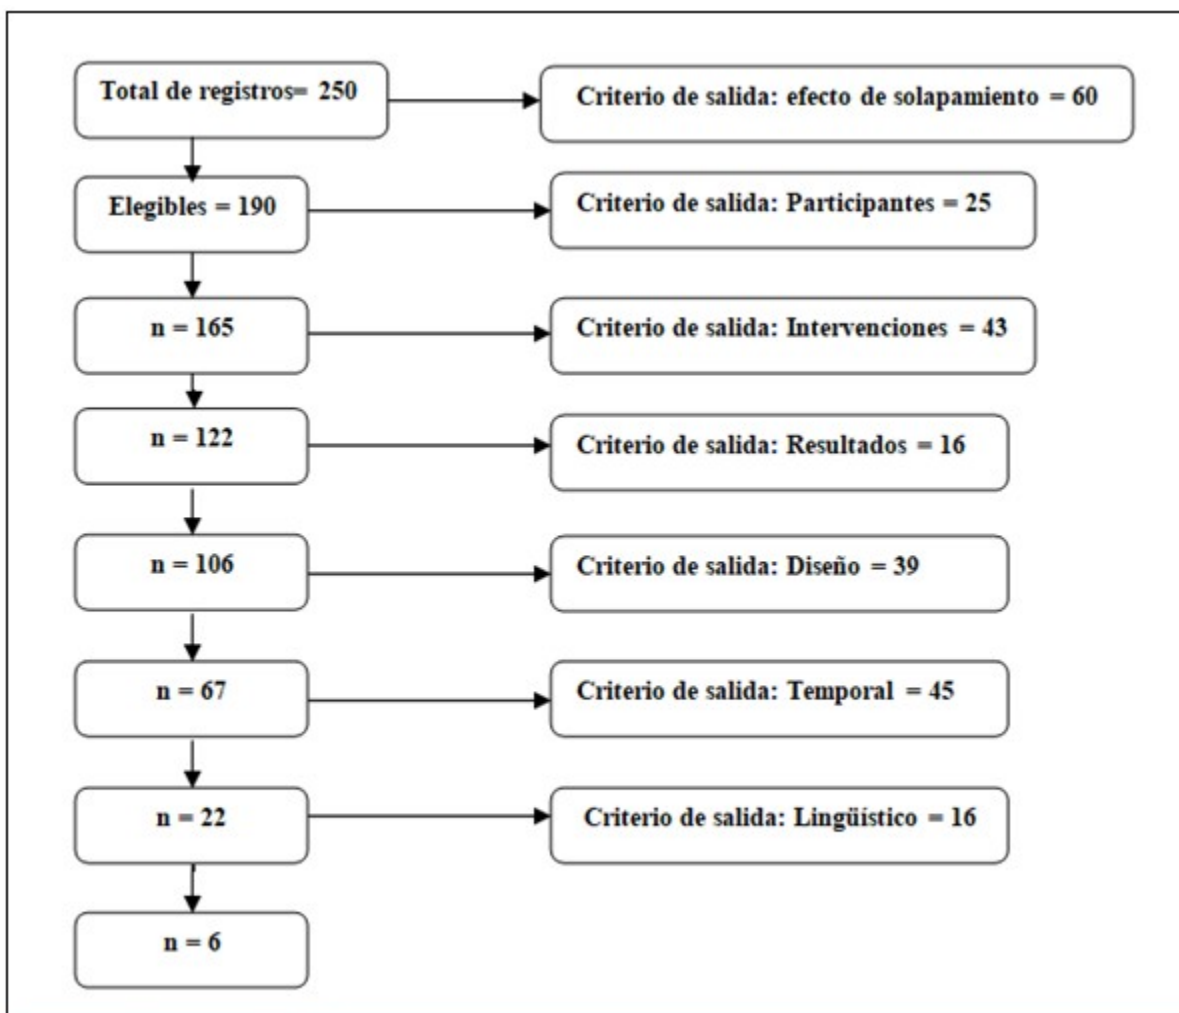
Total de registros= 250

Criterio de salida: efecto de solapamiento = 60

Elegibles = 190

Criterio de salida: Participantes = 25

n = 165

Criterio de salida: Intervenciones = 43

n = 122

Criterio de salida: Resultados = 16

n = 106

Criterio de salida: Diseño = 39

n = 67

Criterio de salida: Temporal = 45

n = 22

Criterio de salida: Lingüístico = 16

n = 6